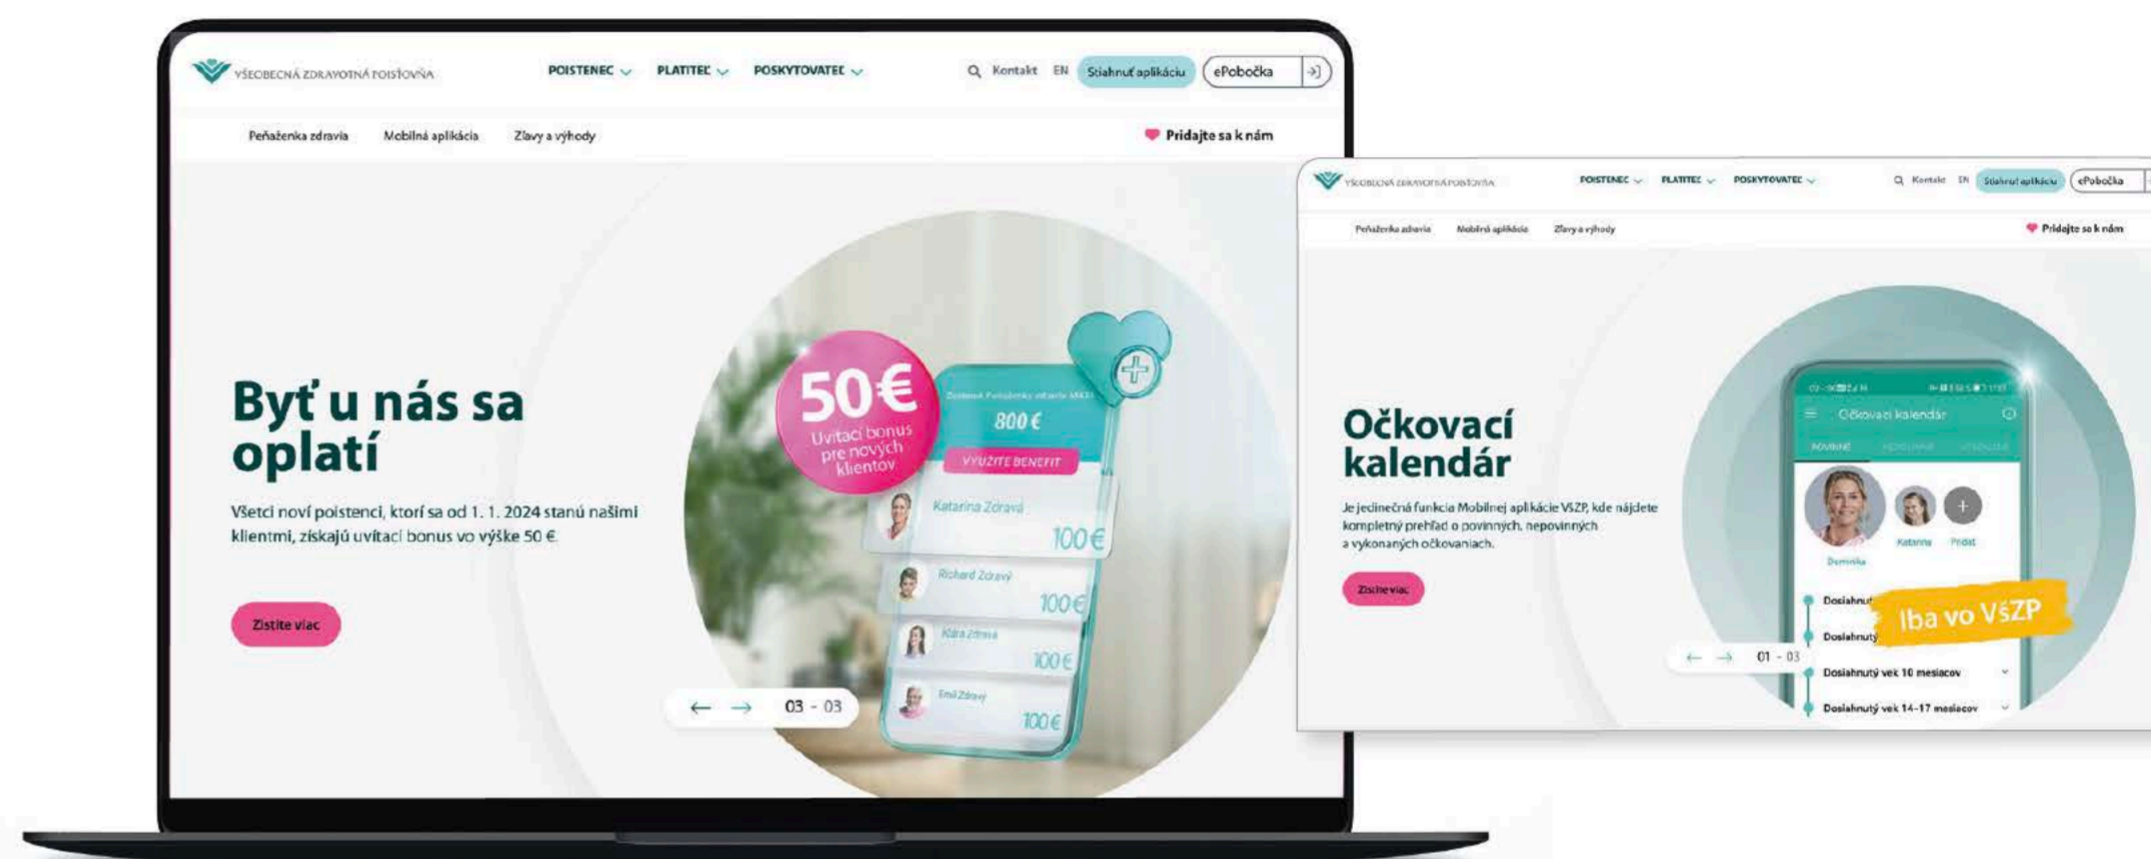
VŠEOBECNÁ ZDRAVOTNÁ POISŤOVŇA

POISTENEC PLATITEĽ POSKYTOVATEĽ

Kontakt EN Stiahnuť aplikáciu ePobočka

Peňaženka zdravia Mobilná aplikácia Zľavy a výhody

Pridajte sa k nám

Byť u nás sa oplatí

Všetci noví poistenci, ktorí sa od 1. 1. 2024 stanú našimi klientmi, získajú uvítací bonus vo výške 50 €.

Zistite viac

50€ Uvítací bonus pre nových klientov

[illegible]

800 €

VYUŽITE BENEFIT

Katarína Zdravá 100€

Richard Zdravý 100€

Klára Zdravá 100€

Ema Zdravý 100€

03 - 03

VŠEOBECNÁ ZDRAVOTNÁ POISŤOVŇA

POISTENEC PLATITEĽ POSKYTOVATEĽ

Kontakt EN Stiahnuť aplikáciu ePobočka

Peňaženka zdravia Mobilná aplikácia Zľavy a výhody

Pridajte sa k nám

Očkovací kalendár

Je jedinečná funkcia Mobilnej aplikácie VšZP, kde nájdete kompletný prehľad o povinných, nepovinných a vykonaných očkovaniach.

Zistite viac

Očkovací kalendár

POVINNÉ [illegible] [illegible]

Dominika Katarína Pridať

Dosiahnut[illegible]

Dosiahnutý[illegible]

Iba vo VšZP

Dosiahnutý vek 10 mesiacov

Dosiahnutý vek 14-17 mesiacov

01 - 03